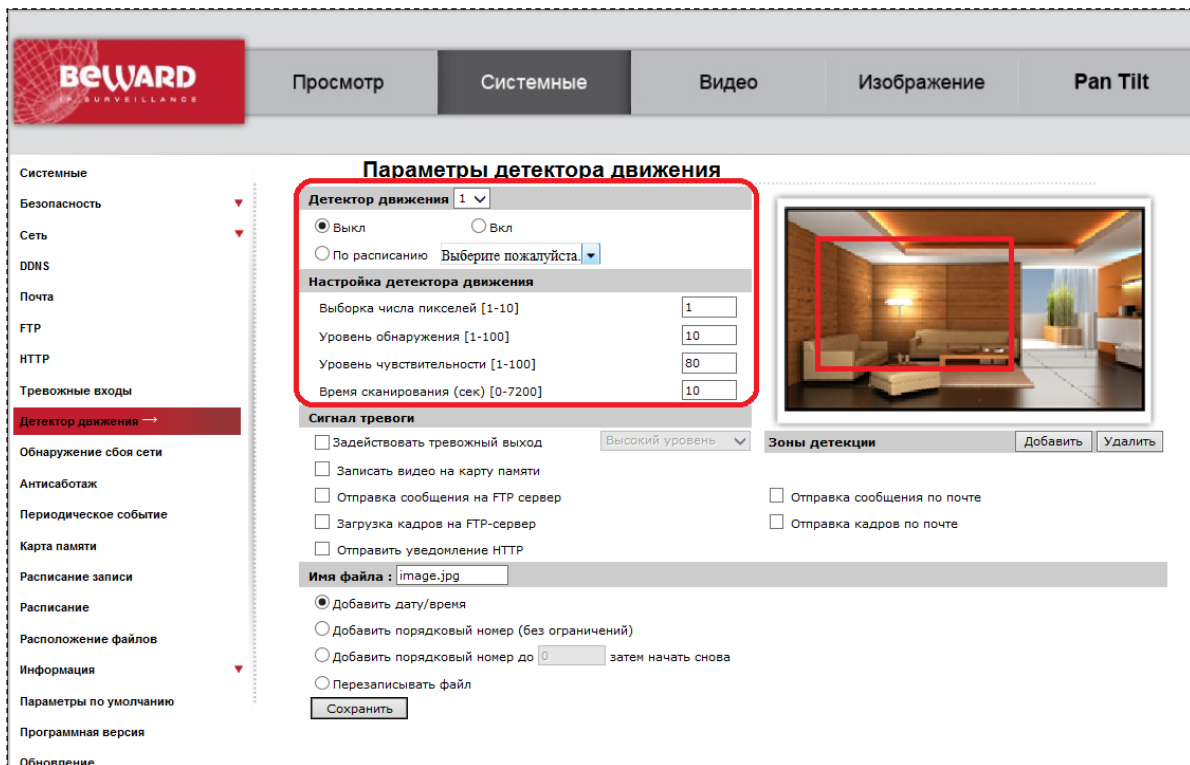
BEWARD
IP SURVEILLANCE

Просмотр
Системные
Видео
Изображение
Pan Tilt

Системные
Безопасность
Сеть
DDNS
Почта
FTP
HTTP
Тревожные входы
Детектор движения
Обнаружение сбоя сети
Антисаботаж
Периодическое событие
Карта памяти
Расписание записи
Расписание
Расположение файлов
Информация
Параметры по умолчанию
Программная версия
Обновление

Параметры детектора движения

Детектор движения 1

Выкл
Вкл
По расписанию
Выберите пожалуйста.

Настройка детектора движения

| | |
|---|---|
| Выборка числа пикселей [1-10] | 1 |
| Уровень обнаружения [1-100] | 10 |
| Уровень чувствительности [1-100] | 80 |
| Время сканирования (сек) [0-7200] | 10 |

Сигнал тревоги
Задействовать тревожный выход
Высокий уровень
Зоны детекции
Добавить
Удалить
Записать видео на карту памяти
Отправка сообщения на FTP сервер
Отправка сообщения по почте
Загрузка кадров на FTP-сервер
Отправка кадров по почте
Отправить уведомление HTTP

Имя файла : image.jpg

Добавить дату/время
Добавить порядковый номер (без ограничений)
Добавить порядковый номер до 0 затем начать снова
Перезаписывать файл

Сохранить